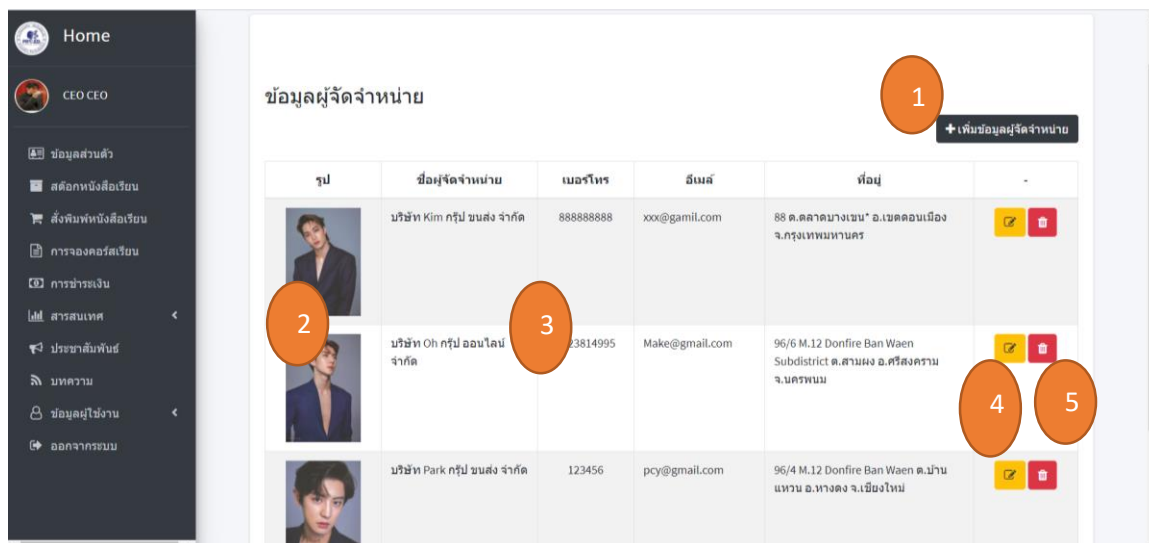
Home

CEO CEO

ข้อมูลส่วนตัว
สต๊อกหนังสือเรียน
สั่งพิมพ์หนังสือเรียน
การจองคอร์สเรียน
การชำระเงิน
สารสนเทศ
ประชาสัมพันธ์
บทความ
ข้อมูลผู้ใช้งาน
ออกจากระบบ

ข้อมูลผู้จัดจำหน่าย

1

+ เพิ่มข้อมูลผู้จัดจำหน่าย

| รูป | ชื่อผู้จัดจำหน่าย | เบอร์โทร | อีเมล์ | ที่อยู่ | - |
|---|---|---|---|---|---|
| | บริษัท Kim กรุ๊ป ขนส่ง จำกัด | 888888888 | xxx@gamil.com | 88 ต.ตลาดบางเขน* อ.เขตดอนเมือง จ.กรุงเทพมหานคร | |
| 2 | บริษัท Oh กรุ๊ป ออนไลน์ จำกัด | 3 23814995 | Make@gmail.com | 96/6 M.12 Donfire Ban Waen Subdistrict ต.สามผง อ.ศรีสงคราม จ.นครพนม | 4 5 |
| | บริษัท Park กรุ๊ป ขนส่ง จำกัด | 123456 | pcy@gmail.com | 96/4 M.12 Donfire Ban Waen ต.บ้านแหวน อ.หางดง จ.เชียงใหม่ | |